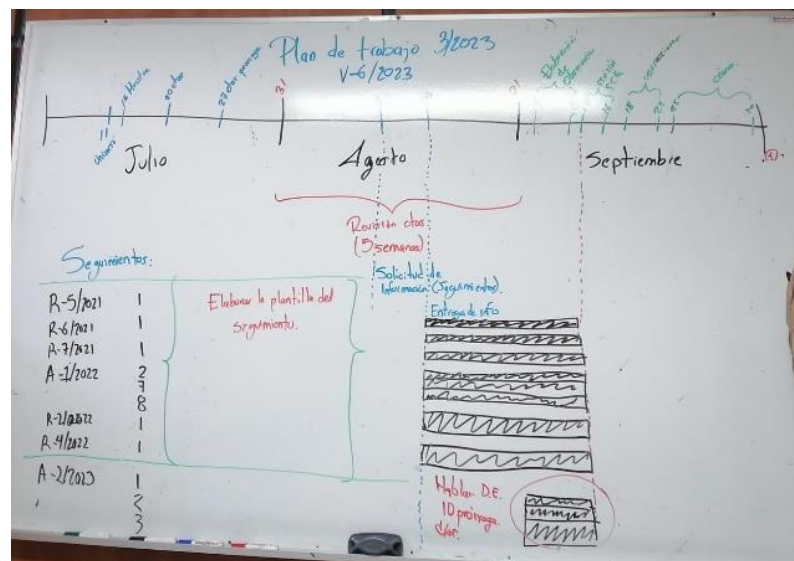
Plan de trabajo 3/2023
V-6/2023

11 Unisono
14 Horitos
20 oder
27 der prorroga
31
31
Elaboración de Informes
Envío RCE
18
22
25
Otros
30

Julio
Agosto
Septiembre
(1).

Revisión citas (5 semanas)

Solicitud de información (Seguimientos).

Entrega de info

Seguimientos:

| | | |
|---|---|---|
| R-5/2021 | 1 | Elaborar la plantilla del seguimiento. |
| R-6/2021 | 1 | |
| R-7/2021 | 1 | |
| A-1/2022 | 2 | |
| | 7 | |
| | 8 | |
| R-2/2022 | 1 | |
| R-4/2022 | 1 | |
| A-2/2023 | 1 | |
| | 2 | |
| | 3 | |

Hablar D.E. 10 prórroga. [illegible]